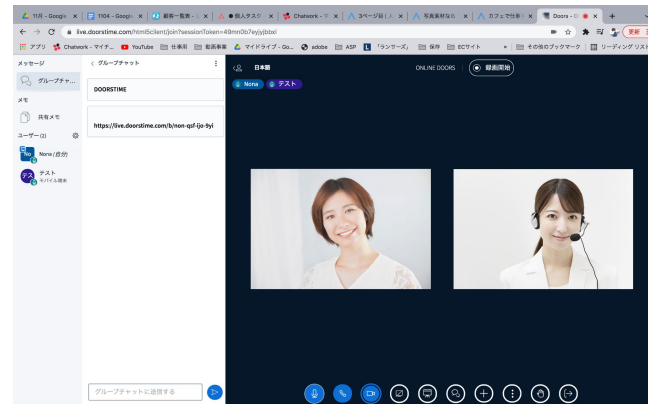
11月 - Google | 1104 - Google | 動画一覧表 | 個人タスク | Chatwork - テ | 3ページ目 | 写真素材なら | カフェで仕事 | Doors -

live.doorstime.com/html5client/join?sessionToken=49mn0b7eyjyjbbxi

更新

アプリ Chatwork - マイチ... YouTube 仕事用 動画事業 マイドライブ - Go... adobe ASP 「ランサーズ」 保存 ECサイト その他のブックマーク リーディング リスト

メッセージ

グループチャ...

メモ

共有メモ

ユーザー (2)

Nona (自分)

テスト
モバイル端末

< グループチャット

DOORSTIME

https://live.doorstime.com/b/non-qsf-ijo-9yi

グループチャットに送信する

日本語

ONLINE DOORS

録画開始

Nona

テスト